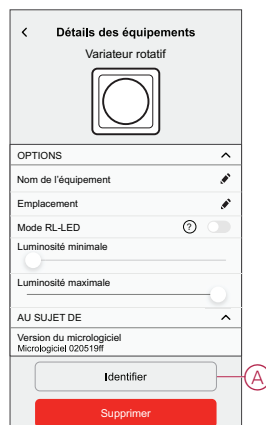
<
Détails des équipements
Variateur rotatif

OPTIONS
Nom de l'équipement
Emplacement
Mode RL-LED
?
Luminosité minimale
Luminosité maximale

AU SUJET DE
Version du micrologiciel
Micrologiciel 020519ff

Identifier
A
Supprimer